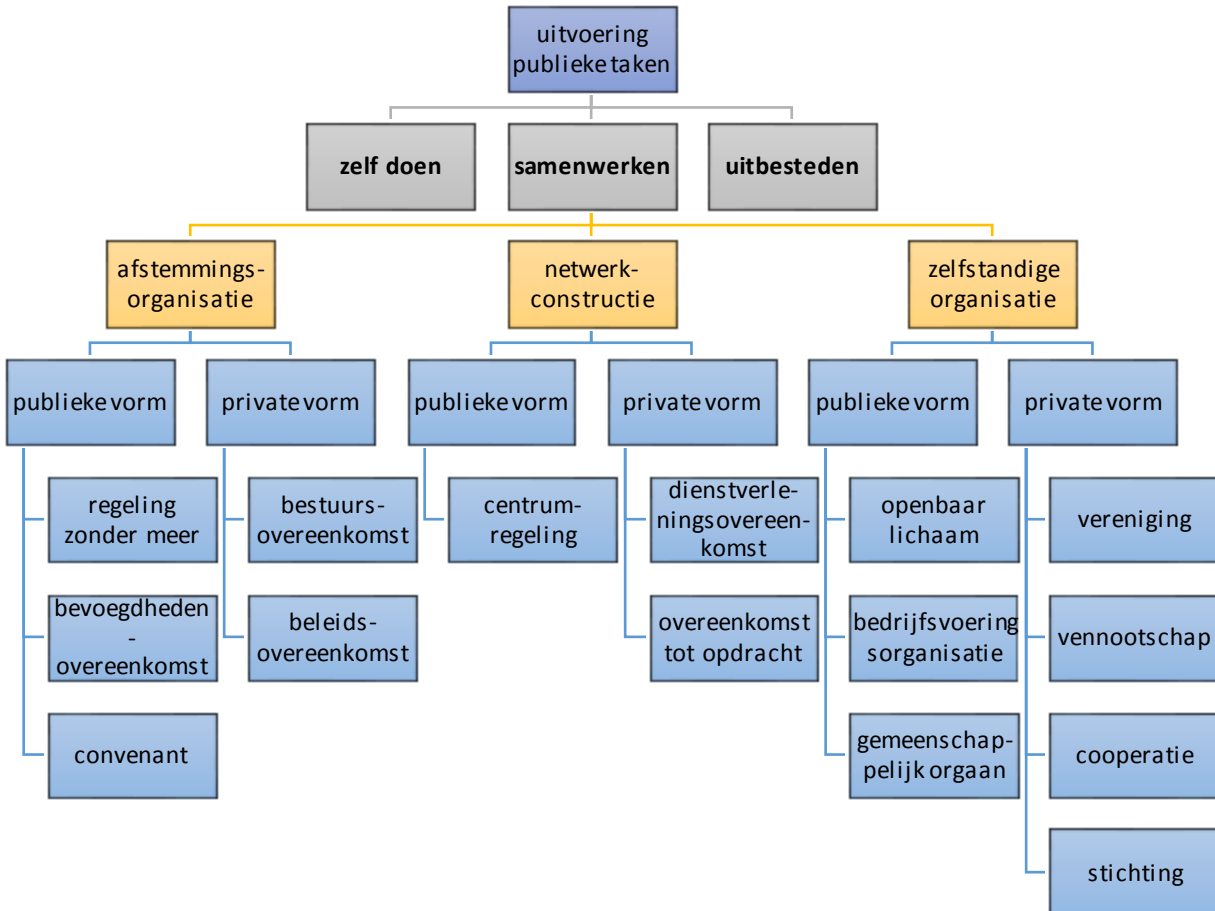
uitvoering publieke taken

zelf doen

samenwerken

uitbesteden

afstemmingsorganisatie

netwerkconstructie

zelfstandige organisatie

publieke vorm

private vorm

publieke vorm

private vorm

publieke vorm

private vorm

regeling zonder meer

bevoegdheden-overeenkomst

convenant

bestuursovereenkomst

beleidsovereenkomst

centrumregeling

dienstverleningsovereenkomst

overeenkomst tot opdracht

openbaar lichaam

bedrijfsvoeringsorganisatie

gemeenschappelijk orgaan

vereniging

vennootschap

cooperatie

stichting